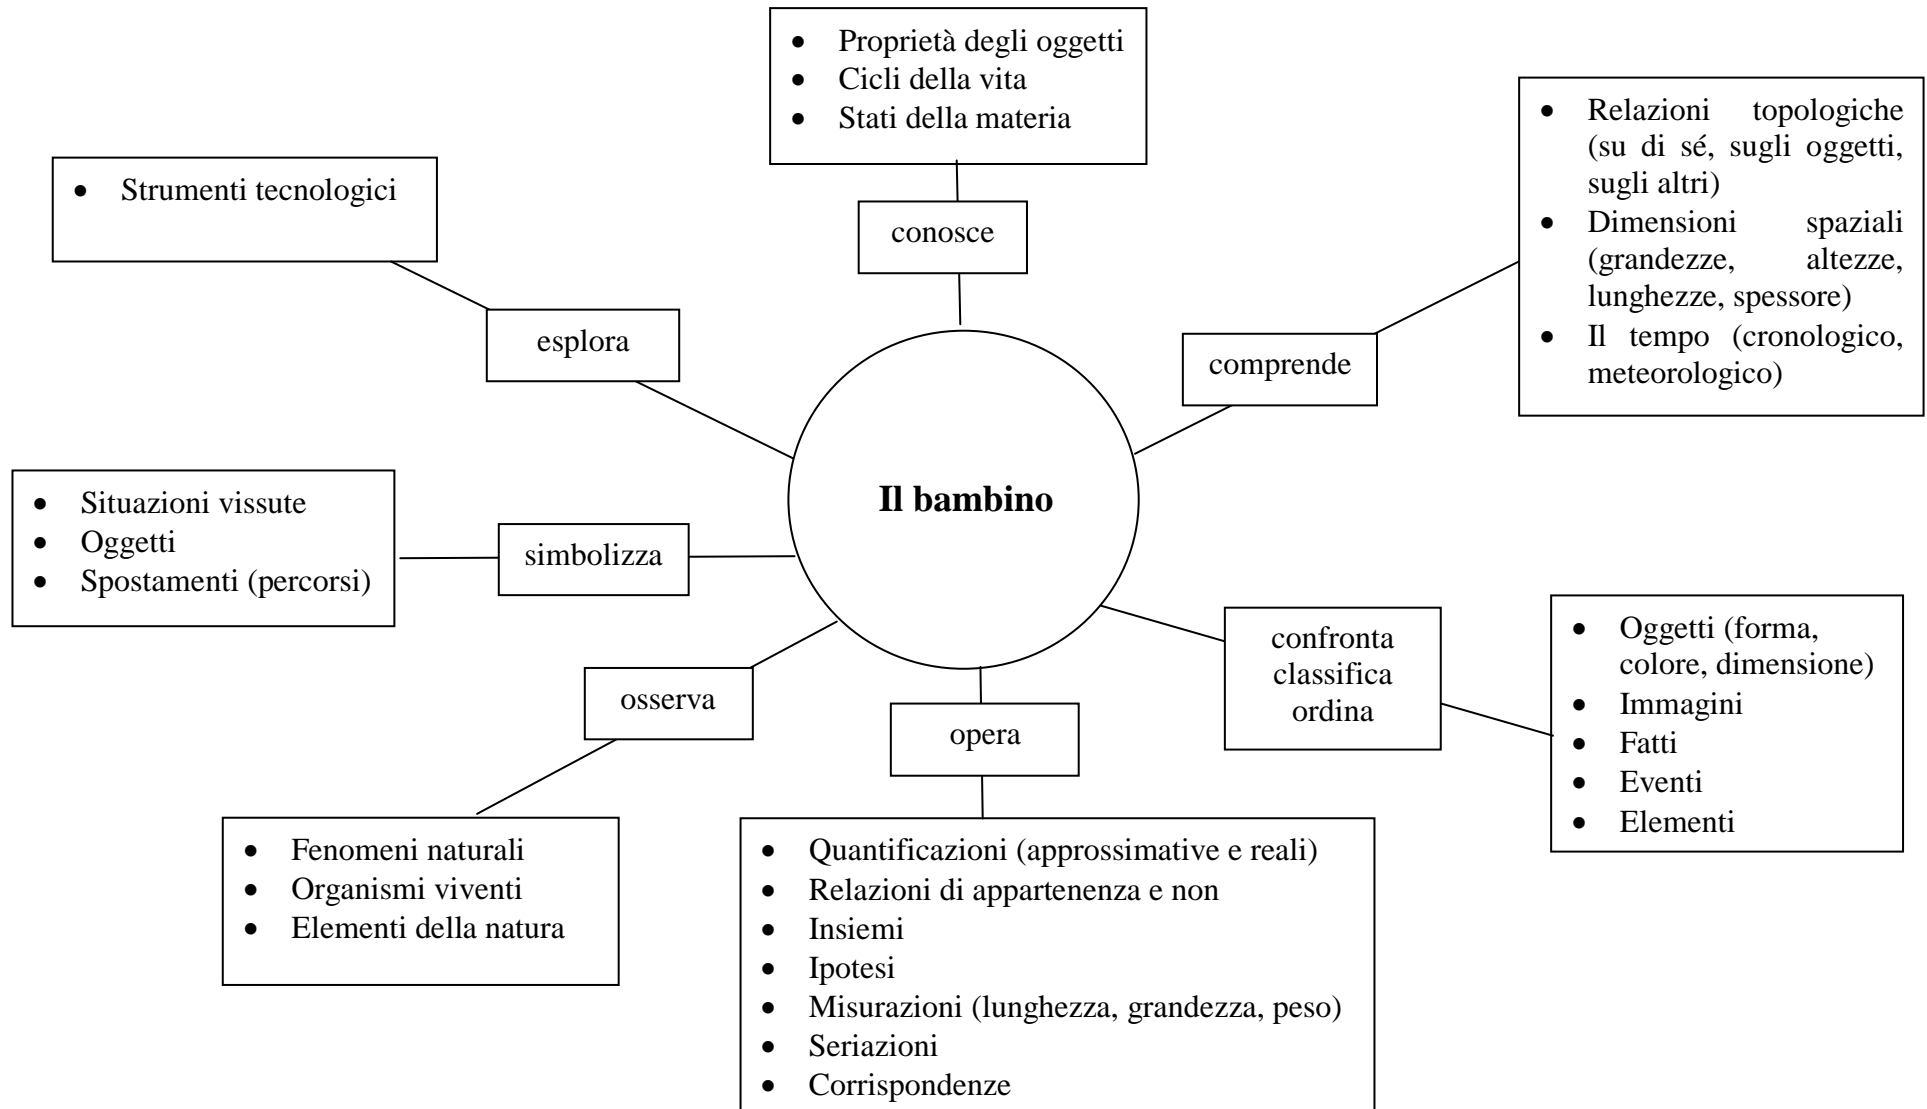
- Proprietà degli oggetti
- Cicli della vita
- Stati della materia

conosce

- Strumenti tecnologici

esplora

- Relazioni topologiche (su di sé, sugli oggetti, sugli altri)
- Dimensioni spaziali (grandezze, altezze, lunghezze, spessore)
- Il tempo (cronologico, meteorologico)

comprende

**Il bambino**

- Situazioni vissute
- Oggetti
- Spostamenti (percorsi)

simbolizza

confronta
classifica
ordina

- Oggetti (forma, colore, dimensione)
- Immagini
- Fatti
- Eventi
- Elementi

osserva

- Fenomeni naturali
- Organismi viventi
- Elementi della natura

opera

- Quantificazioni (approssimative e reali)
- Relazioni di appartenenza e non
- Insiemi
- Ipotesi
- Misurazioni (lunghezza, grandezza, peso)
- Seriazioni
- Corrispondenze